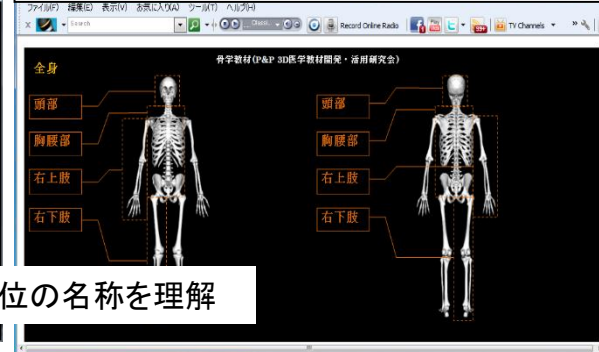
ファイル(F) 編集(E) 表示(V) お気に入り(A) ツール(T) ヘルプ(H)

Search

Record Online Radio

TV Channels

骨学教材(P&P 3D医学教材開発・活用研究会)

全身

頭部

胸腰部

右上肢

右下肢

頭部

胸腰部

右上肢

右下肢

位の名称を理解